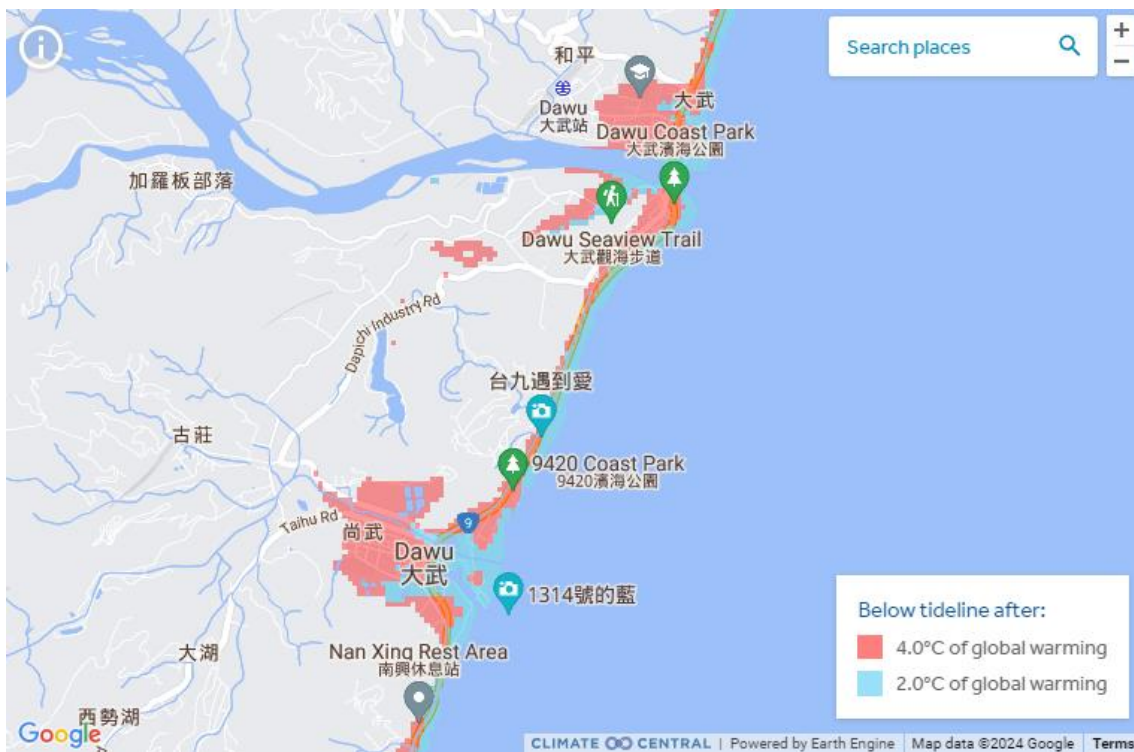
Search places

+

−

和平

Dawu
大武站

大武

Dawu Coast Park
大武濱海公園

加羅板部落

Dawu Seaview Trail
大武觀海步道

Dapichi Industry Rd

台九遇到愛

古莊

9420 Coast Park
9420濱海公園

Taihu Rd

尚武

9

Dawu
大武

1314號的藍

大湖

Nan Xing Rest Area
南興休息站

西勢湖

Google

Below tideline after:

4.0°C of global warming

2.0°C of global warming

CLIMATE CENTRAL | Powered by Earth Engine | Map data ©2024 Google | Terms